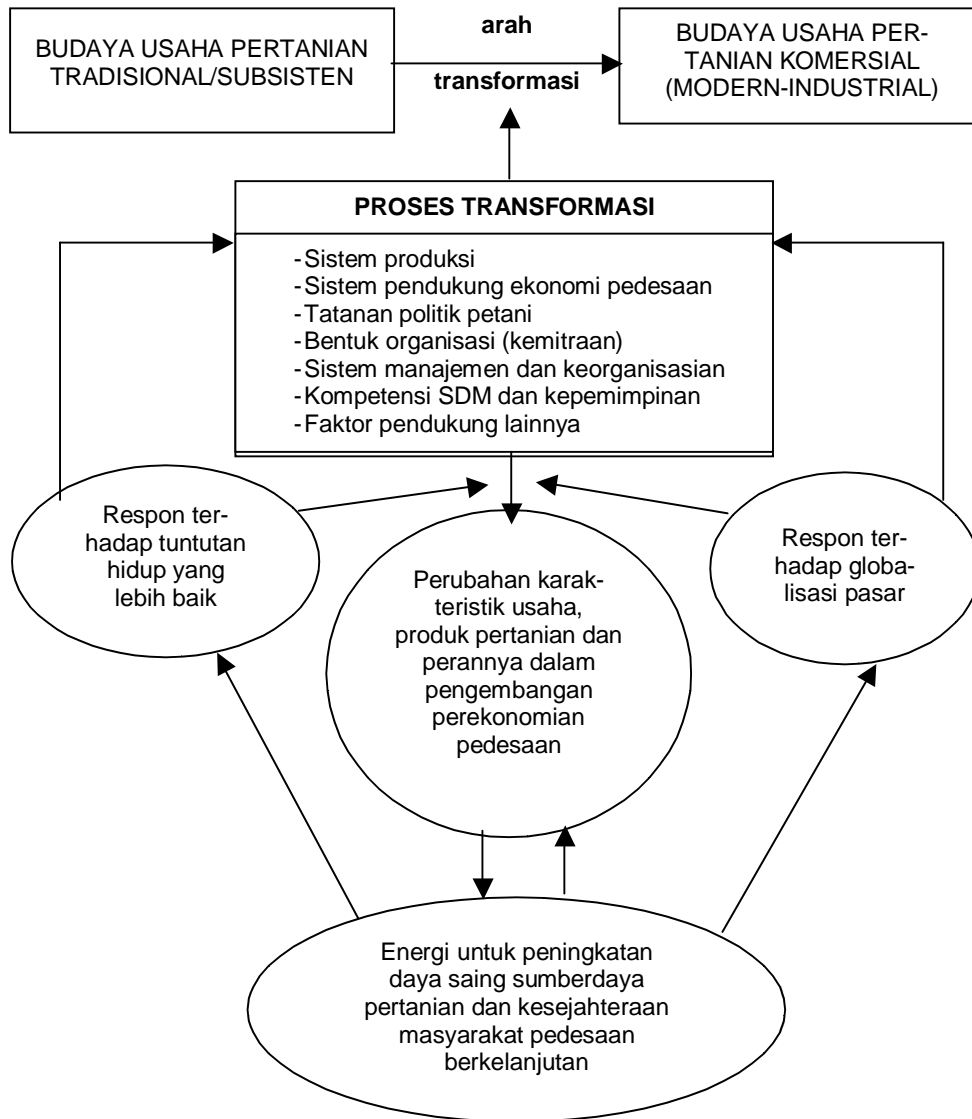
BUDAYA USAHA PERTANIAN TRADISIONAL/SUBSISTEN

arah

transformasi

BUDAYA USAHA PERTANIAN KOMERSIAL (MODERN-INDUSTRIAL)

PROSES TRANSFORMASI

- Sistem produksi
- Sistem pendukung ekonomi pedesaan
- Tatanan politik petani
- Bentuk organisasi (kemitraan)
- Sistem manajemen dan keorganisasian
- Kompetensi SDM dan kepemimpinan
- Faktor pendukung lainnya

Respon terhadap tuntutan hidup yang lebih baik

Perubahan karakteristik usaha, produk pertanian dan perannya dalam pengembangan perekonomian pedesaan

Respon terhadap globalisasi pasar

Energi untuk peningkatan daya saing sumberdaya pertanian dan kesejahteraan masyarakat pedesaan berkelanjutan